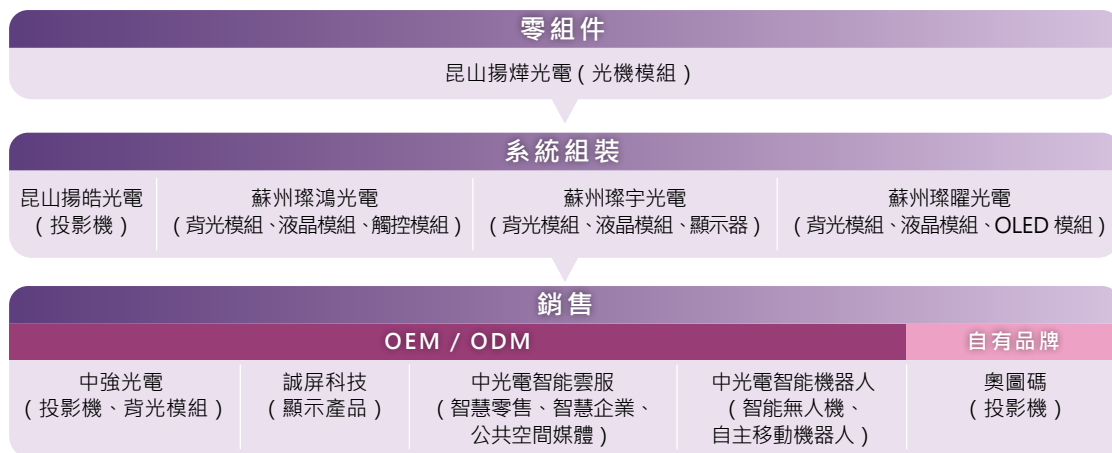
零組件

昆山揚燁光電（光機模組）

系統組裝

昆山揚皓光電（投影機）

蘇州璨鴻光電（背光模組、液晶模組、觸控模組）

蘇州璨宇光電（背光模組、液晶模組、顯示器）

蘇州璨曜光電（背光模組、液晶模組、OLED 模組）

銷售

| OEM / ODM | | | | 自有品牌 |
|---|---|---|---|---|
| 中強光電（投影機、背光模組） | 誠屏科技（顯示產品） | 中光電智能雲服（智慧零售、智慧企業、公共空間媒體） | 中光電智能機器人（智能無人機、自主移動機器人） | 奧圖碼（投影機） |